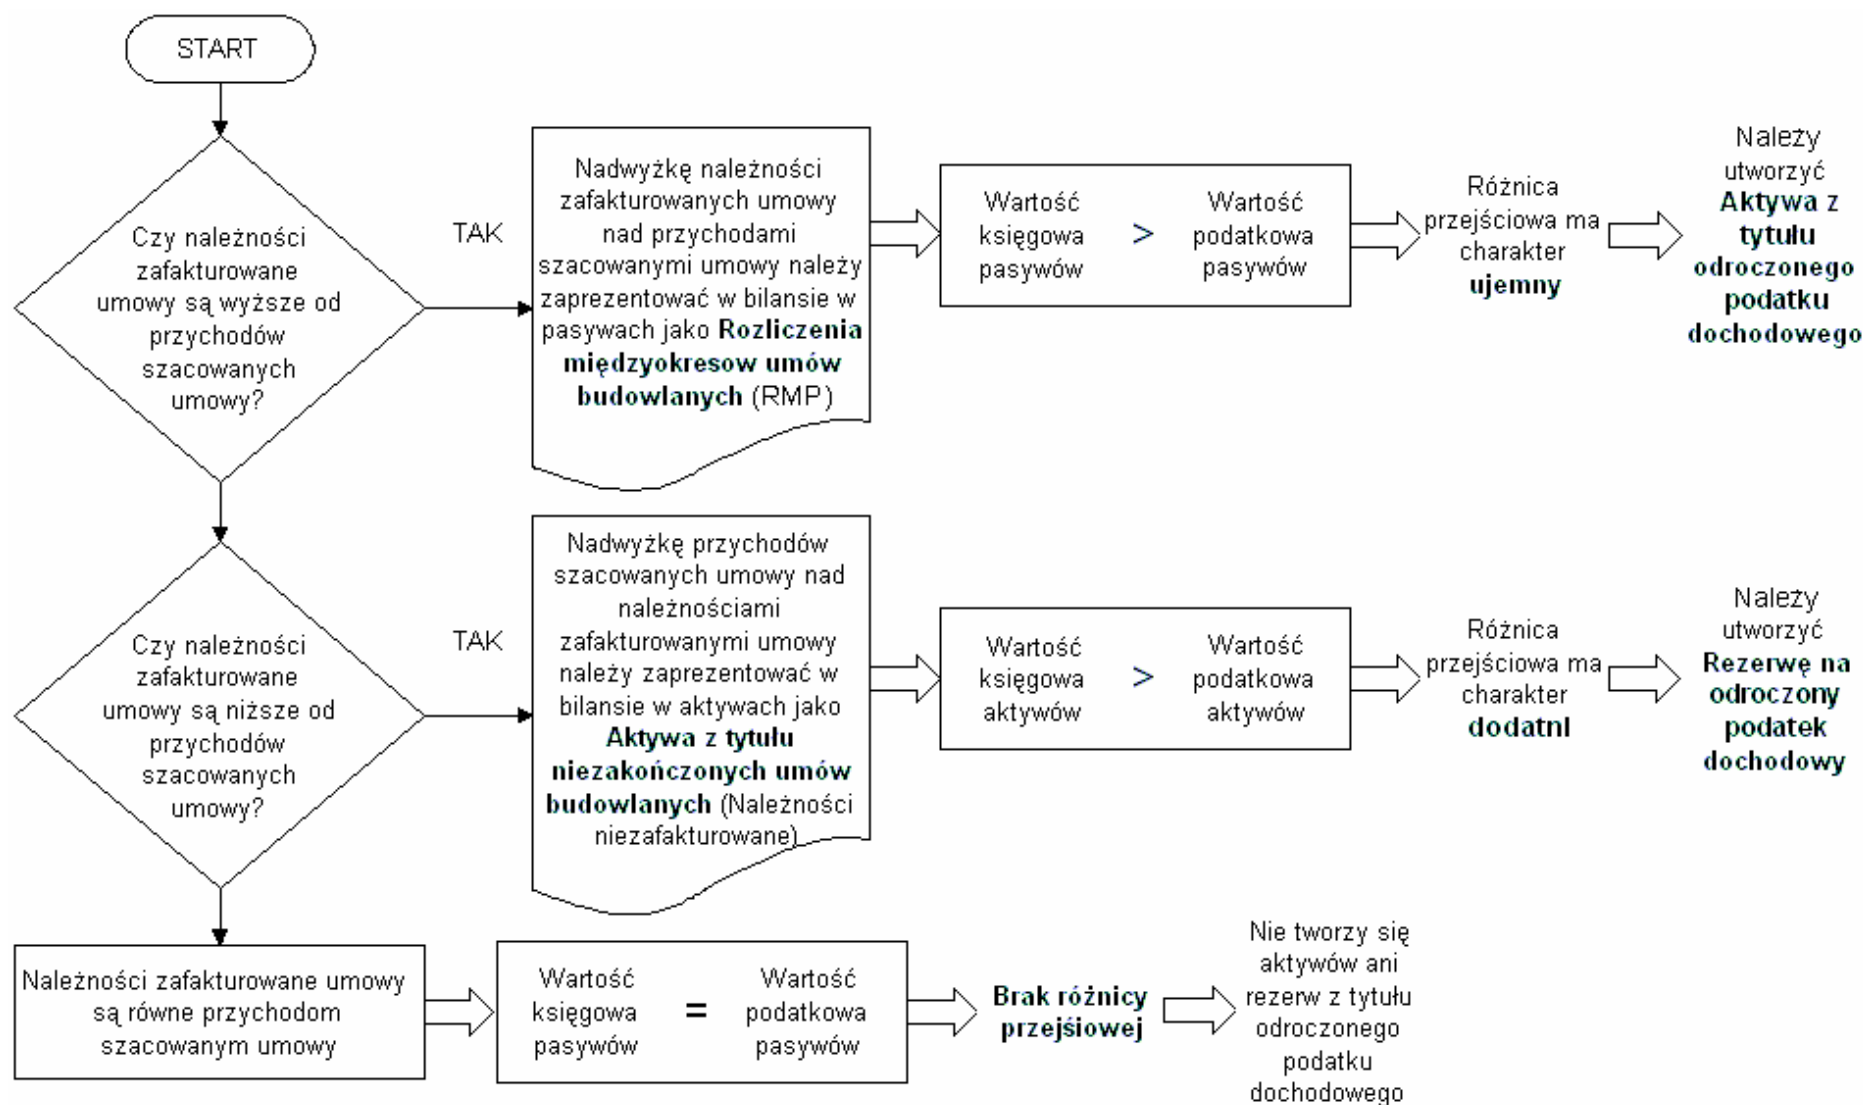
START

Czy należności zafakturowane umowy są wyższe od przychodów szacowanych umowy?

TAK

Nadwyżkę należności zafakturowanych umowy nad przychodami szacowanymi umowy należy zaprezentować w bilansie w pasywach jako **Rozliczenia międzyokresow umów budowlanych** (RMP)

Wartość księgowa pasywów > Wartość podatkowa pasywów

Różnica przejściowa ma charakter **ujemny**

Należy utworzyć **Aktywa z tytułu odroczonego podatku dochodowego**

Czy należności zafakturowane umowy są niższe od przychodów szacowanych umowy?

TAK

Nadwyżkę przychodów szacowanych umowy nad należnościami zafakturowanymi umowy należy zaprezentować w bilansie w aktywach jako **Aktywa z tytułu niezakończonych umów budowlanych** (Należności niezafakturowane)

Wartość księgowa aktywów > Wartość podatkowa aktywów

Różnica przejściowa ma charakter **dodatnl**

Należy utworzyć **Rezerwę na odroczony podatek dochodowy**

Należności zafakturowane umowy są równe przychodom szacowanym umowy

Wartość księgowa pasywów = Wartość podatkowa pasywów

**Brak różnicy przejśiowej**

Nie tworzy się aktywów ani rezerw z tytułu odroczonego podatku dochodowego